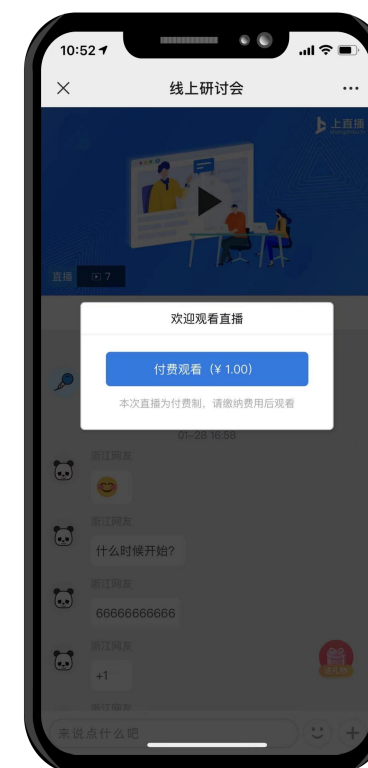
10:52

线上研讨会

上直播

直播 7

欢迎观看直播

付费观看（¥ 1.00）

本次直播为付费制，请缴纳费用后观看

01-28 16:58

浙江网友

浙江网友

什么时候开始?

浙江网友

66666666666

浙江网友

+1

浙江网友

来说点什么吧